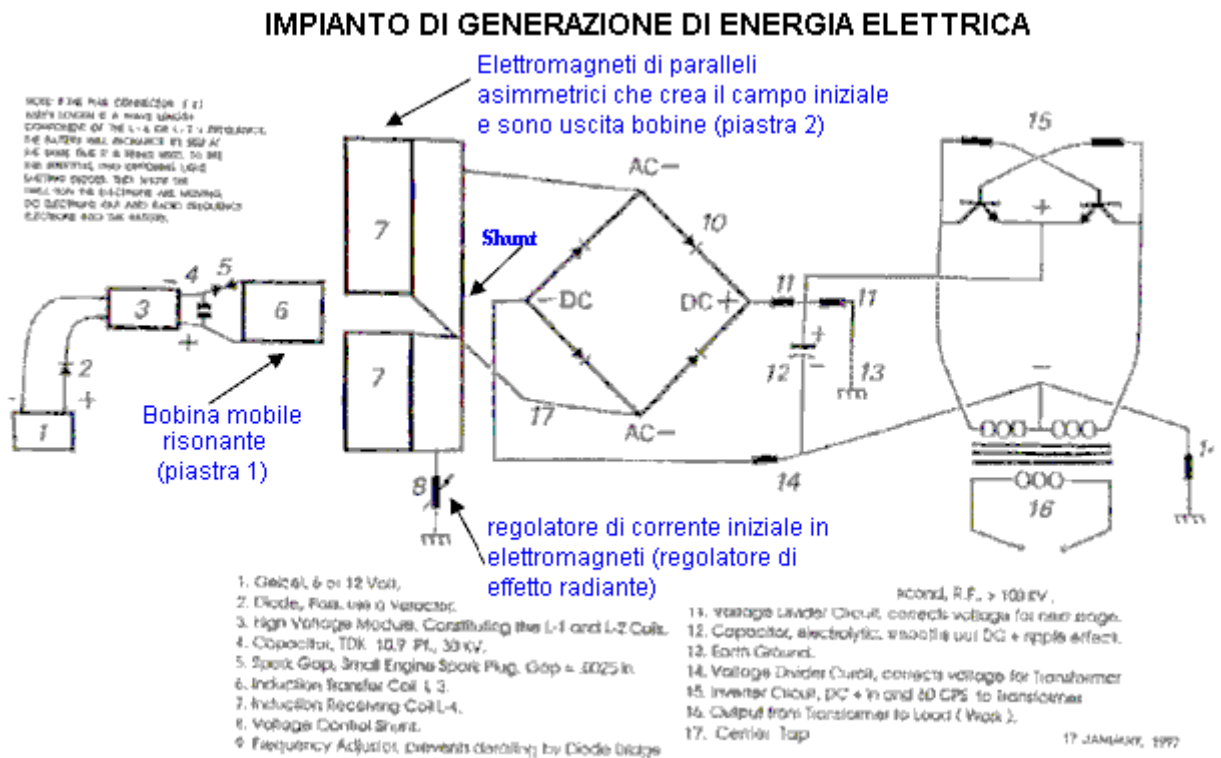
IMPIANTO DI GENERAZIONE DI ENERGIA ELETTRICA

Elettromagneti di paralleli asimmetrici che crea il campo iniziale e sono uscita bobine (piastra 2)

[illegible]

15

AC—

7

Shunt

10

+

DC +

— DC

11

11

— 4

5

3

6

+

12

13

2

7

-

+

1

Bobina mobile risonante (piastra 1)

17

AC—

14

1

16

8

regolatore di corrente iniziale in elettromagneti (regolatore di effetto radiante)

1. Geizel, 6 or 12 Volt,
2. Diode, Fast, or a Varactor.
3. High Voltage Module, Constituting the L-1 and L-2 Coils.
4. Capacitor, TDK 10.9 Pf., 30 KV.
5. Spark Gap, Small Engine Spark Plug, Gap = .0025 in.
6. Induction Transfer Coil L 3.
7. Induction Receiving Coil L-4.
8. Voltage Control Shunt.
9. Frequency Adjustor, prevents derailing by Diode bridge

acond, R.F., > 100 KV.
11. Voltage Divider Circuit, corrects voltage for next stage.
12. Capacitor, electrolytic, smooths out DC + ripple effect.
13. Earth Ground.
14. Voltage Divider Circuit, corrects voltage for Transformer
15. Inverter Circuit, DC + in and 60 CPS to transformer
16. Output from Transformer to Load ( Work ).
17. Center Tap

17 JANUARY, 1997